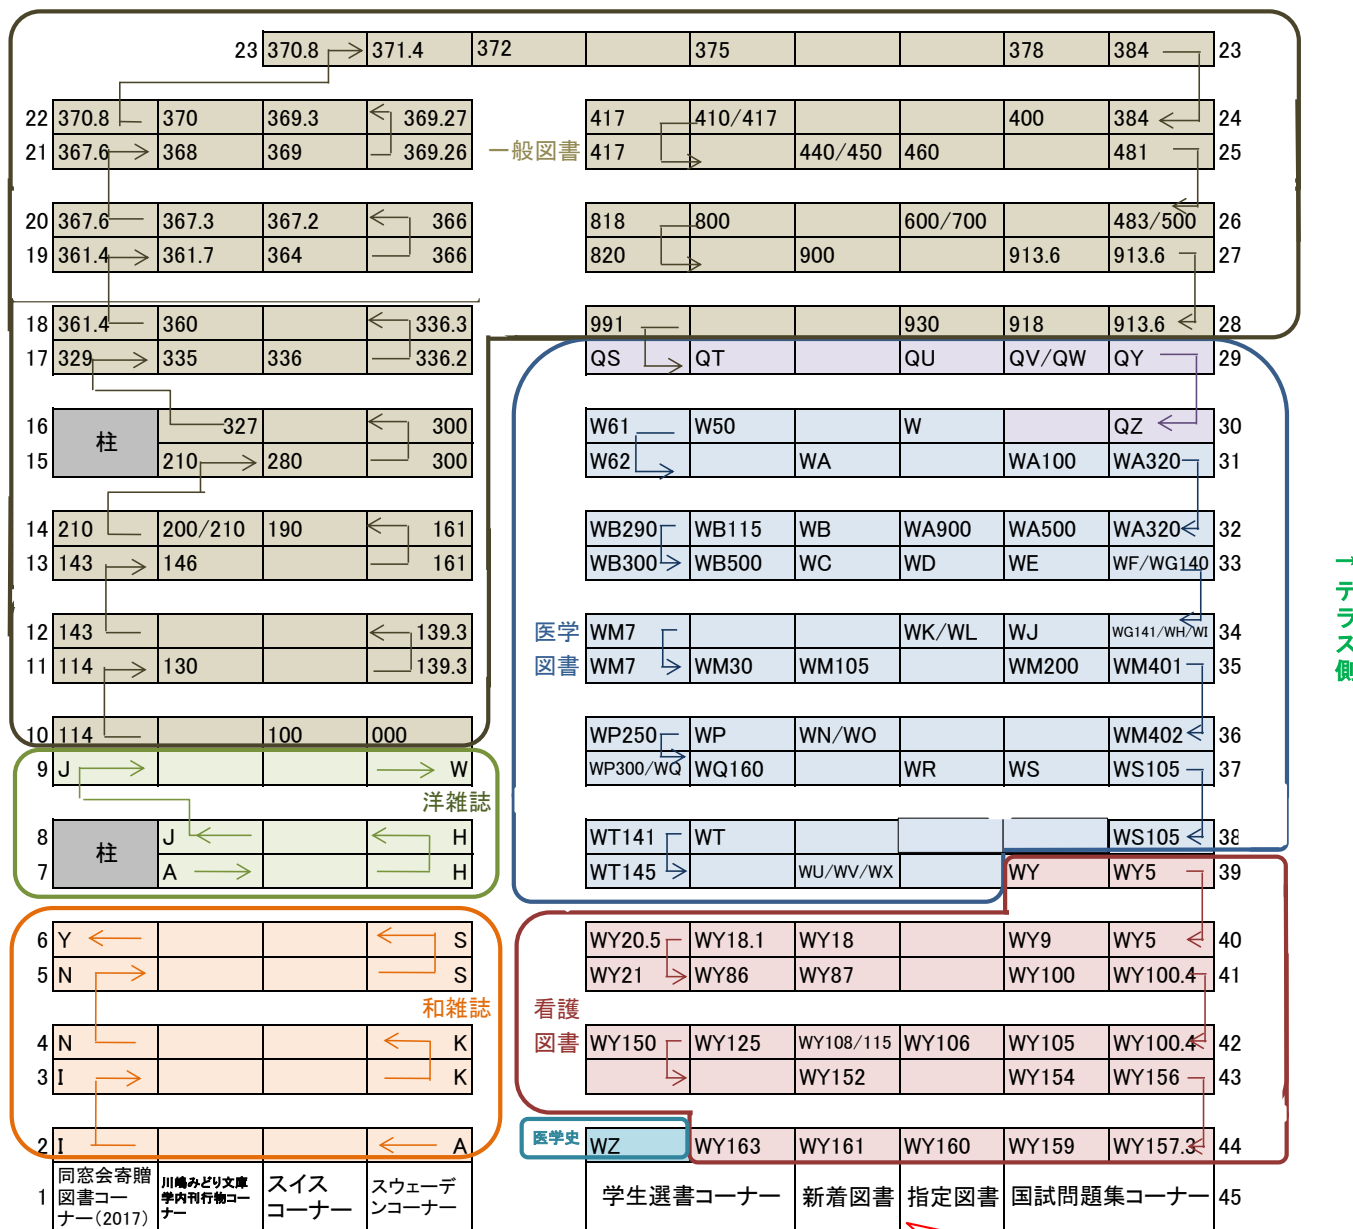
| 23 | 370.8 | 371.4 | 372 | | 375 | | | 378 | 384 | 23 |
|---|---|---|---|---|---|---|---|---|---|---|

| 22 | 370.8 | 370 | 369.3 | 369.27 |
|---|---|---|---|---|
| 21 | 367.6 | 368 | 369 | 369.26 |
| 20 | 367.6 | 367.3 | 367.2 | 366 |
| 19 | 361.4 | 361.7 | 364 | 366 |
| 18 | 361.4 | 360 | | 336.3 |
| 17 | 329 | 335 | 336 | 336.2 |
| 16 | 柱 | 327 | | 300 |
| 15 | | 210 | 280 | 300 |
| 14 | 210 | 200/210 | 190 | 161 |
| 13 | 143 | 146 | | 161 |
| 12 | 143 | | | 139.3 |
| 11 | 114 | 130 | | 139.3 |
| 10 | 114 | | 100 | 000 |

一般図書

| 417 | 410/417 | | | 400 | 384 | 24 |
|---|---|---|---|---|---|---|
| 417 | | 440/450 | 460 | | 481 | 25 |
| 818 | 800 | | 600/700 | | 483/500 | 26 |
| 820 | | 900 | | 913.6 | 913.6 | 27 |
| 991 | | | 930 | 918 | 913.6 | 28 |
| QS | QT | | QU | QV/QW | QY | 29 |
| W61 | W50 | | W | | QZ | 30 |
| W62 | | WA | | WA100 | WA320 | 31 |
| WB290 | WB115 | WB | WA900 | WA500 | WA320 | 32 |
| WB300 | WB500 | WC | WD | WE | WF/WG140 | 33 |
| WM7 | | | WK/WL | WJ | WG141/WH/WI | 34 |
| WM7 | WM30 | WM105 | | WM200 | WM401 | 35 |
| WP250 | WP | WN/WO | | | WM402 | 36 |
| WP300/WQ | WQ160 | | WR | WS | WS105 | 37 |
| WT141 | WT | | | | WS105 | 38 |
| WT145 | | WU/WV/WX | | WY | WY5 | 39 |
| WY20.5 | WY18.1 | WY18 | | WY9 | WY5 | 40 |
| WY21 | WY86 | WY87 | | WY100 | WY100.4 | 41 |
| WY150 | WY125 | WY108/115 | WY106 | WY105 | WY100.4 | 42 |
| | | WY152 | | WY154 | WY156 | 43 |
| WZ | WY163 | WY161 | WY160 | WY159 | WY157.3 | 44 |
| 学生選書コーナー | | 新着図書 | 指定図書 | 国試問題集コーナー | | 45 |

医学図書

看護図書

医学史

テラス側

| 9 | J | | | W |
|---|---|---|---|---|
| 8 | 柱 | J | | H |
| 7 | | A | | H |

洋雑誌

| 6 | Y | | | S |
|---|---|---|---|---|
| 5 | N | | | S |
| 4 | N | | | K |
| 3 | I | | | K |
| 2 | I | | | A |
| 1 | 同窓会寄贈図書コーナー(2017) | 川嶋みどり文庫 学内刊行物コーナー | スイスコーナー | スウェーデンコーナー |

和雑誌